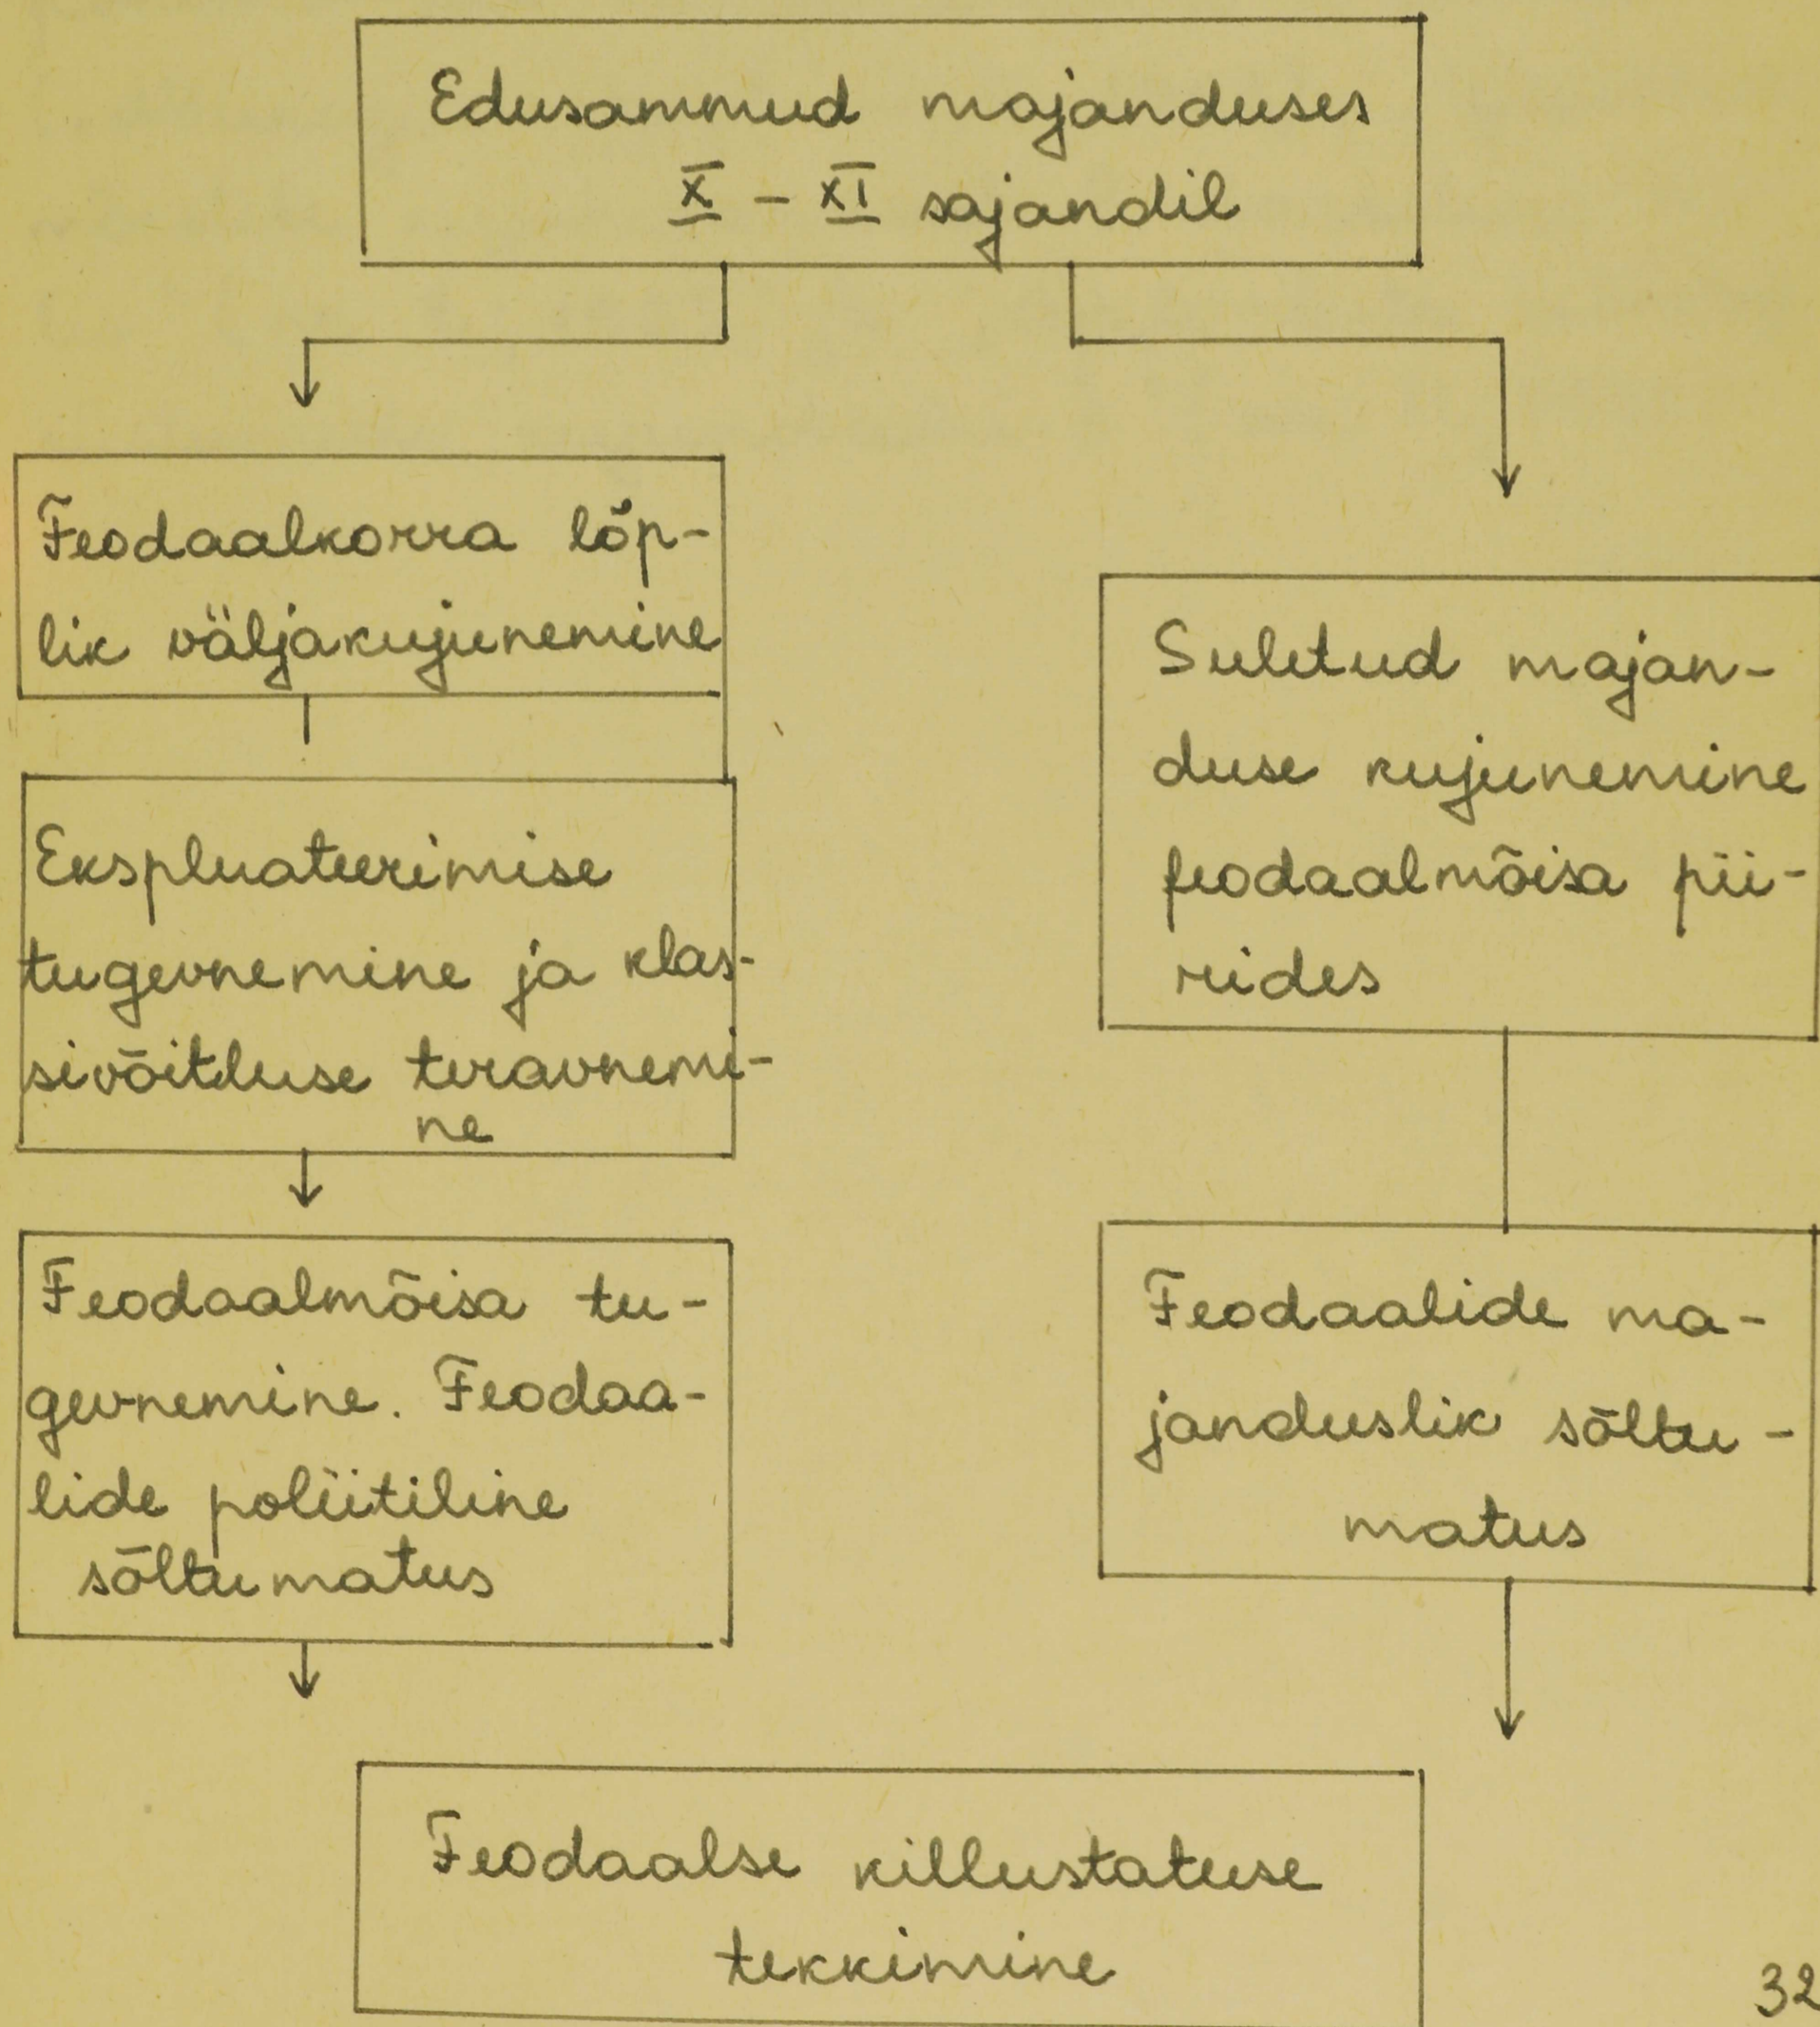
Edusammud majanduses $\underline{X}$ – $\underline{XI}$ sajandil

Feodaalkorra lõplik väljakujunemine

Ekspluateerimise tugevnemine ja klassivõitluse teravnemine

Feodaalmõisa tugevnemine. Feodaalide poliitiline sõltumatus

Suletud majanduse kujunemine feodaalmõisa piirides

Feodaalide majanduslik sõltumatus

Feodaalse killustatuse tekkimine

32